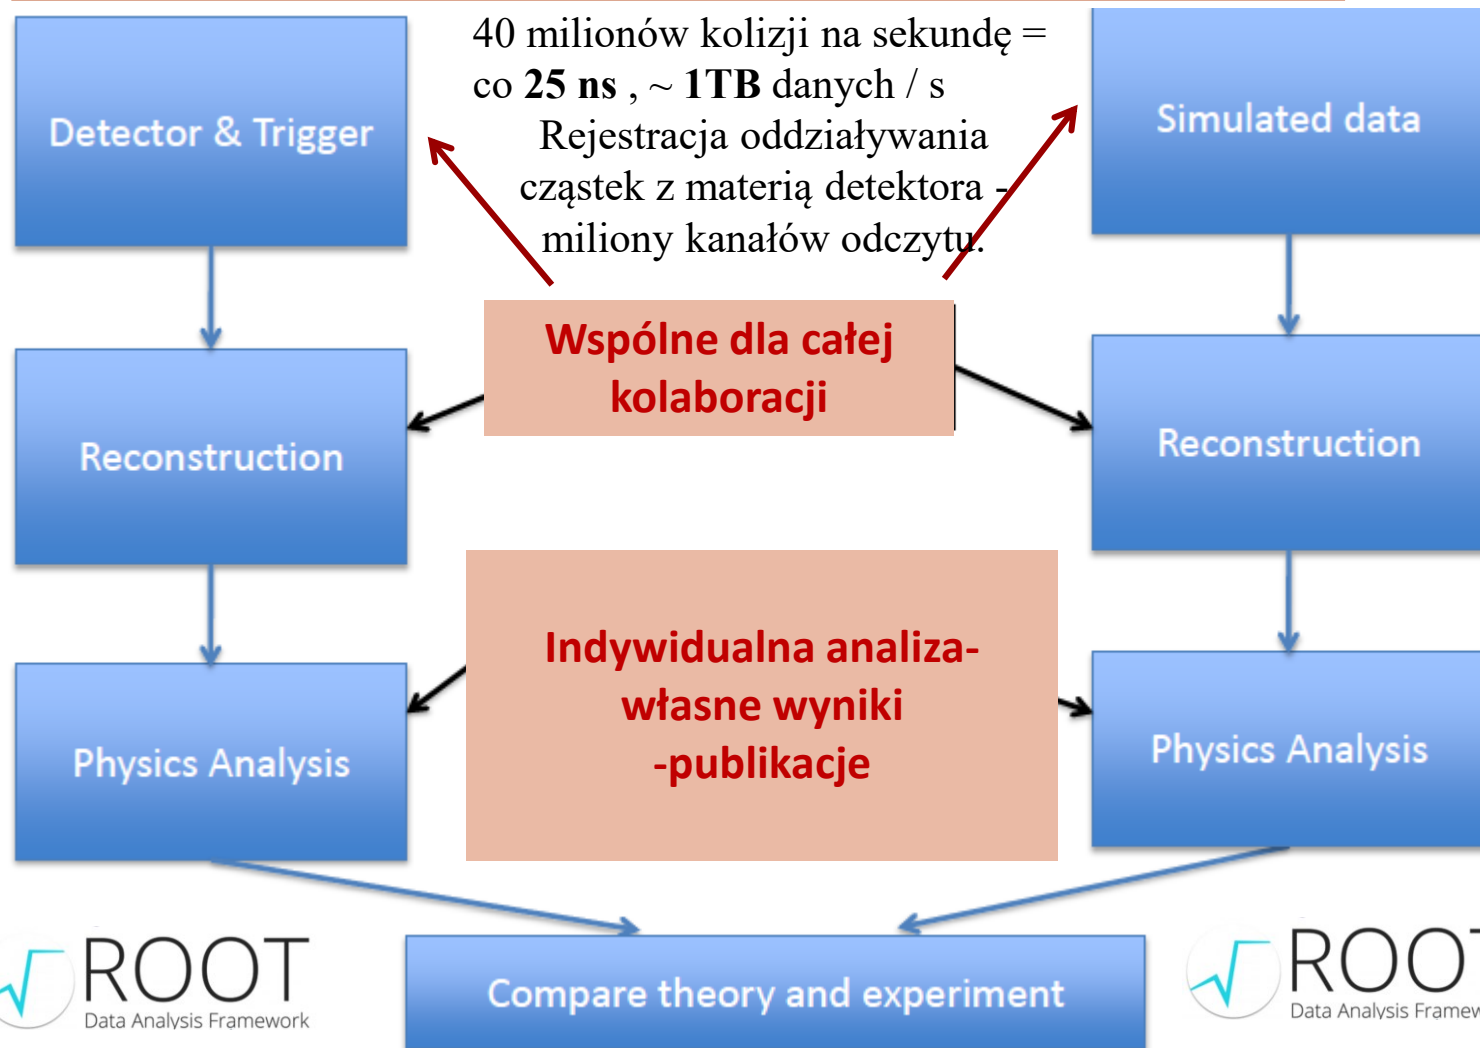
Detector & Trigger

40 milionów kolizji na sekundę = co **25 ns** , ~ **1TB** danych / s

Rejestracja oddziaływania cząstek z materią detektora - miliony kanałów odczytu.

Simulated data

Wspólne dla całej kolaboracji

Reconstruction

Reconstruction

Indywidualna analiza- własne wyniki -publikacje

Physics Analysis

Physics Analysis

ROOT
Data Analysis Framework

Compare theory and experiment

ROOT
Data Analysis Framew